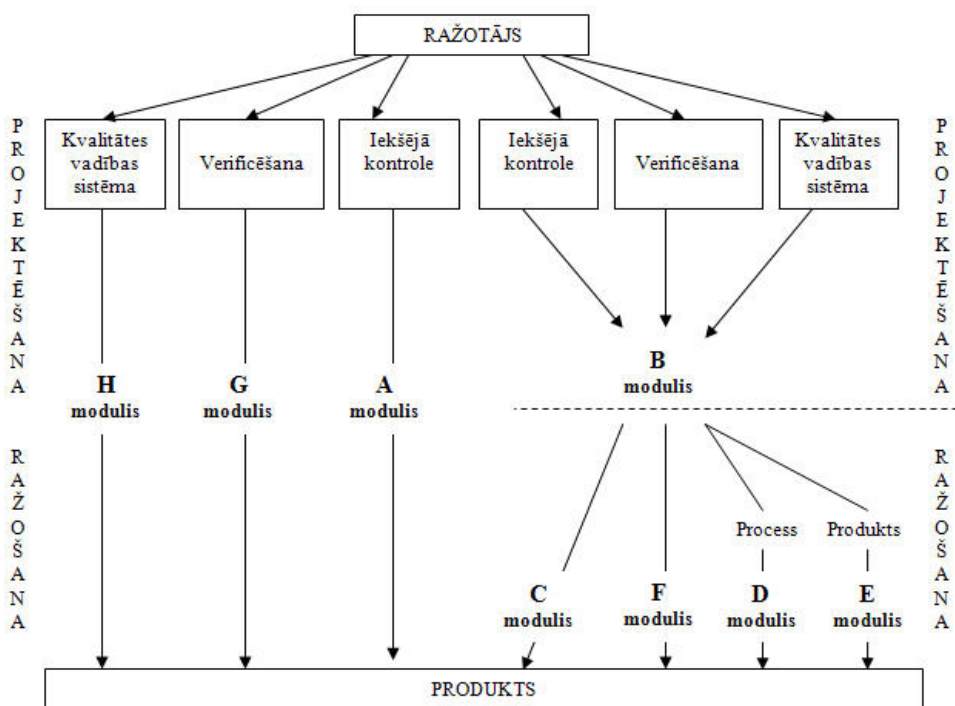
RAŽOTĀJS

PROJEKTĒŠANA

Kvalitātes vadības sistēma

Verificēšana

Iekšējā kontrole

Iekšējā kontrole

Verificēšana

Kvalitātes vadības sistēma

PROJEKTĒŠANA

H modulis

G modulis

A modulis

B modulis

RAŽOŠANA

Process

Produkts

RAŽOŠANA

C modulis

F modulis

D modulis

E modulis

PRODUKTS